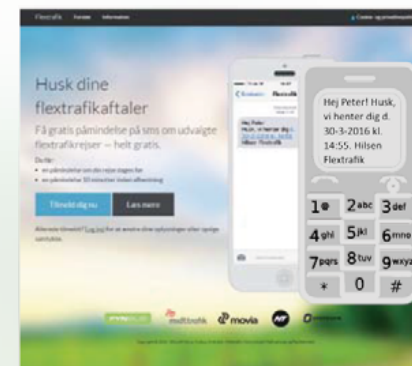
Flextrafik Forside Information

Husk dine flextrafikaftaler

Få gratis påmindelse på sms om udvalgte flextrafikrejser — helt gratis.

Du får:
• en påmindelse om din rejse dagen før
• en påmindelse 10 minutter inden afhentning

Tilmeld dig nu
Læs mere

Allerede tilmeldt? Log ind for at ændre dine oplysninger eller rejse samtykke.

Flextrafik

Hej Peter! Husk, vi henter dig d. 30-3-2016 kl. 14:55. Hilsen Flextrafik

Hej Peter! Husk, vi henter dig d. 30-3-2016 kl. 14:55. Hilsen Flextrafik

1 2abc 3def
4ghi 5jkl 6mno
7pqrs 8tuv 9wxyz
* 0 #

midttrafik movia